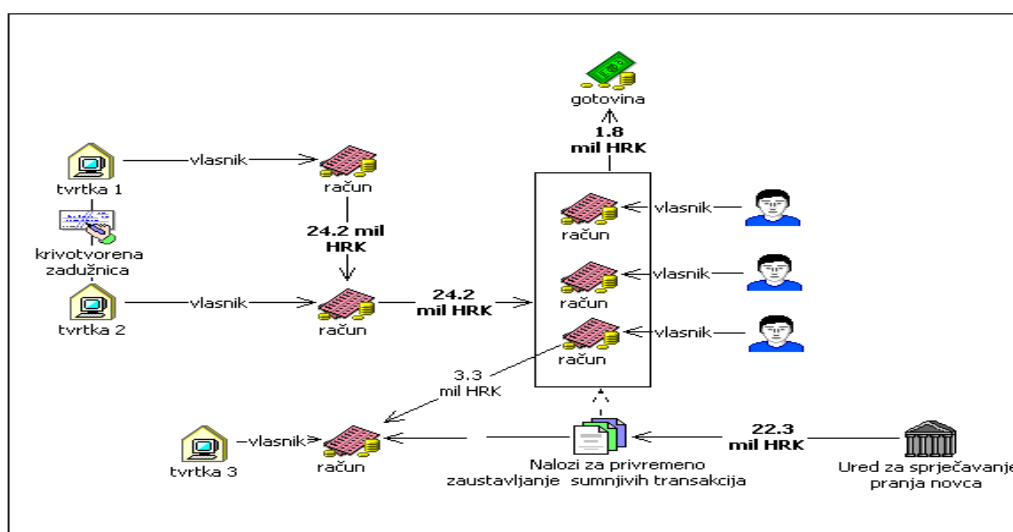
gotovina

1.8
mil HRK

tvrtka 1
vlasnik
račun

krivotvorena zadužnica

24.2 mil HRK

tvrtka 2
vlasnik
račun

24.2
mil HRK

račun
vlasnik
račun
vlasnik
račun
vlasnik

3.3
mil HRK

tvrtka 3
vlasnik
račun

Nalozi za privremeno zaustavljanje sumnjivih transakcija

22.3
mil HRK

Ured za sprječavanje pranja novca